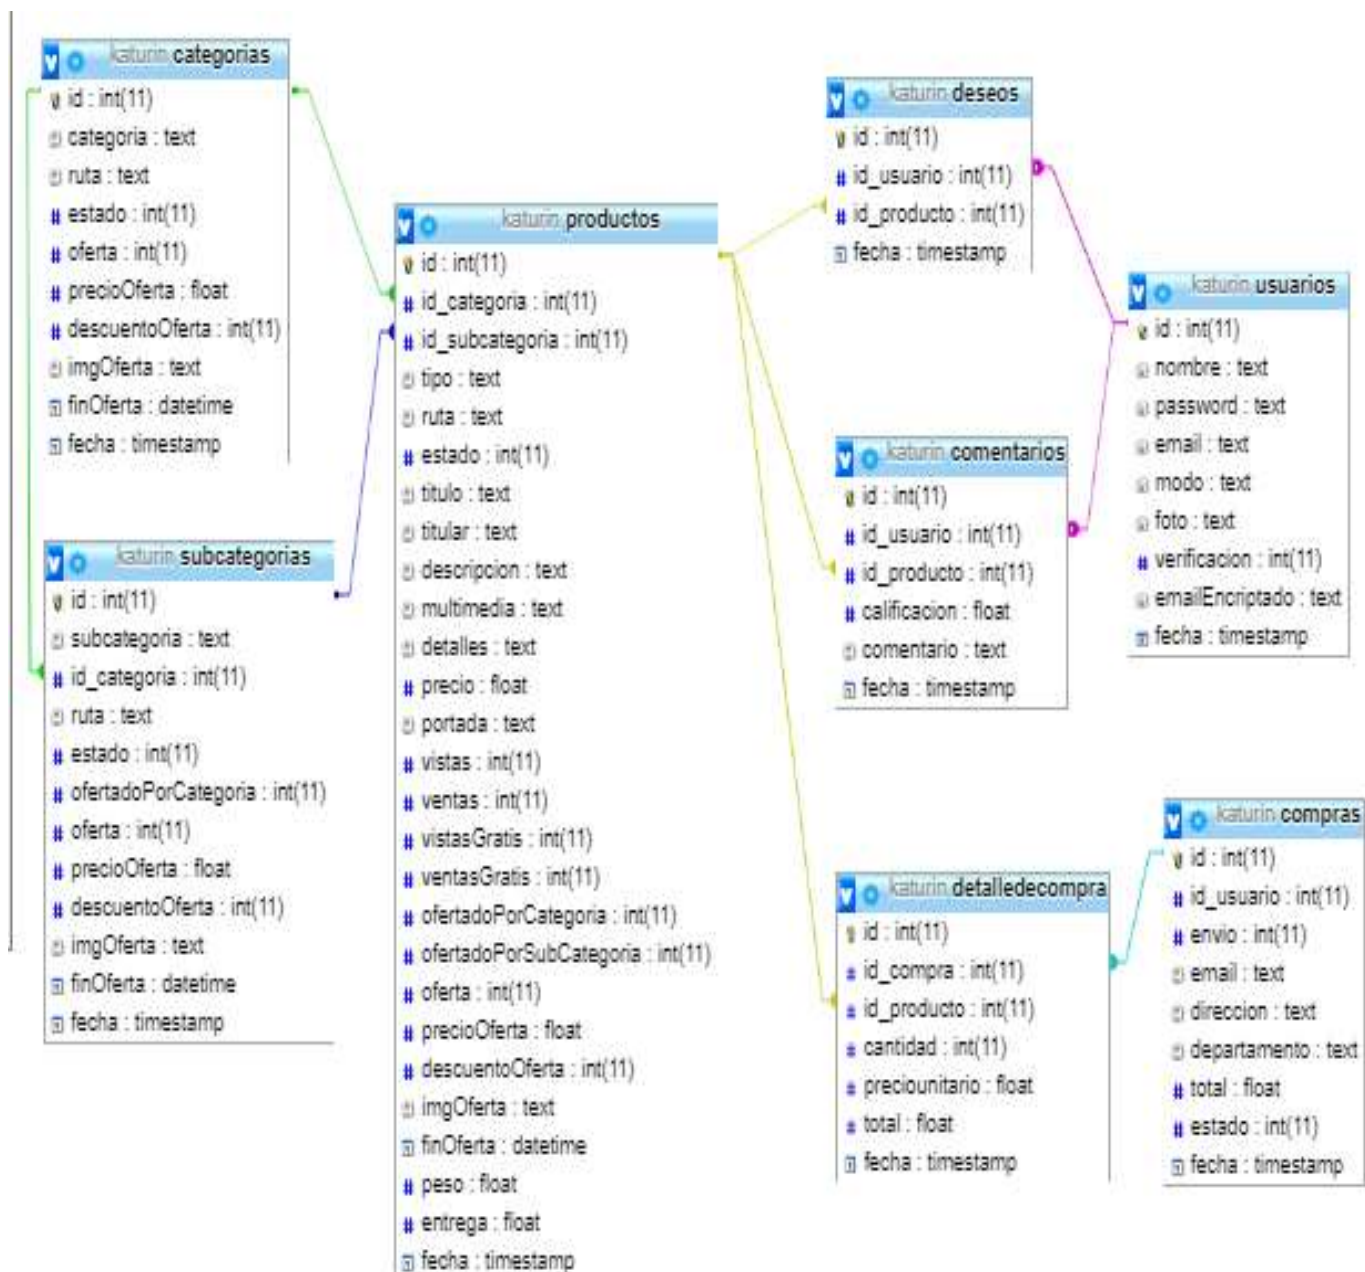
katurin categorias
id : int(11)
categoria : text
ruta : text
estado : int(11)
oferta : int(11)
precioOferta : float
descuentoOferta : int(11)
imgOferta : text
finOferta : datetime
fecha : timestamp

katurin subcategorias
id : int(11)
subcategoria : text
id_categoria : int(11)
ruta : text
estado : int(11)
ofertadoPorCategoria : int(11)
oferta : int(11)
precioOferta : float
descuentoOferta : int(11)
imgOferta : text
finOferta : datetime
fecha : timestamp

katurin productos
id : int(11)
id_categoria : int(11)
id_subcategoria : int(11)
tipo : text
ruta : text
estado : int(11)
titulo : text
titular : text
descripcion : text
multimedia : text
detalles : text
precio : float
portada : text
vistas : int(11)
ventas : int(11)
vistasGratis : int(11)
ventasGratis : int(11)
ofertadoPorCategoria : int(11)
ofertadoPorSubCategoria : int(11)
oferta : int(11)
precioOferta : float
descuentoOferta : int(11)
imgOferta : text
finOferta : datetime
peso : float
entrega : float
fecha : timestamp

katurin deseos
id : int(11)
id_usuario : int(11)
id_producto : int(11)
fecha : timestamp

katurin usuarios
id : int(11)
nombre : text
password : text
email : text
modo : text
foto : text
verificacion : int(11)
emailEncriptado : text
fecha : timestamp

katurin comentarios
id : int(11)
id_usuario : int(11)
id_producto : int(11)
calificacion : float
comentario : text
fecha : timestamp

katurin detalledecompra
id : int(11)
id_compra : int(11)
id_producto : int(11)
cantidad : int(11)
preciounitario : float
total : float
fecha : timestamp

katurin compras
id : int(11)
id_usuario : int(11)
envio : int(11)
email : text
direccion : text
departamento : text
total : float
estado : int(11)
fecha : timestamp